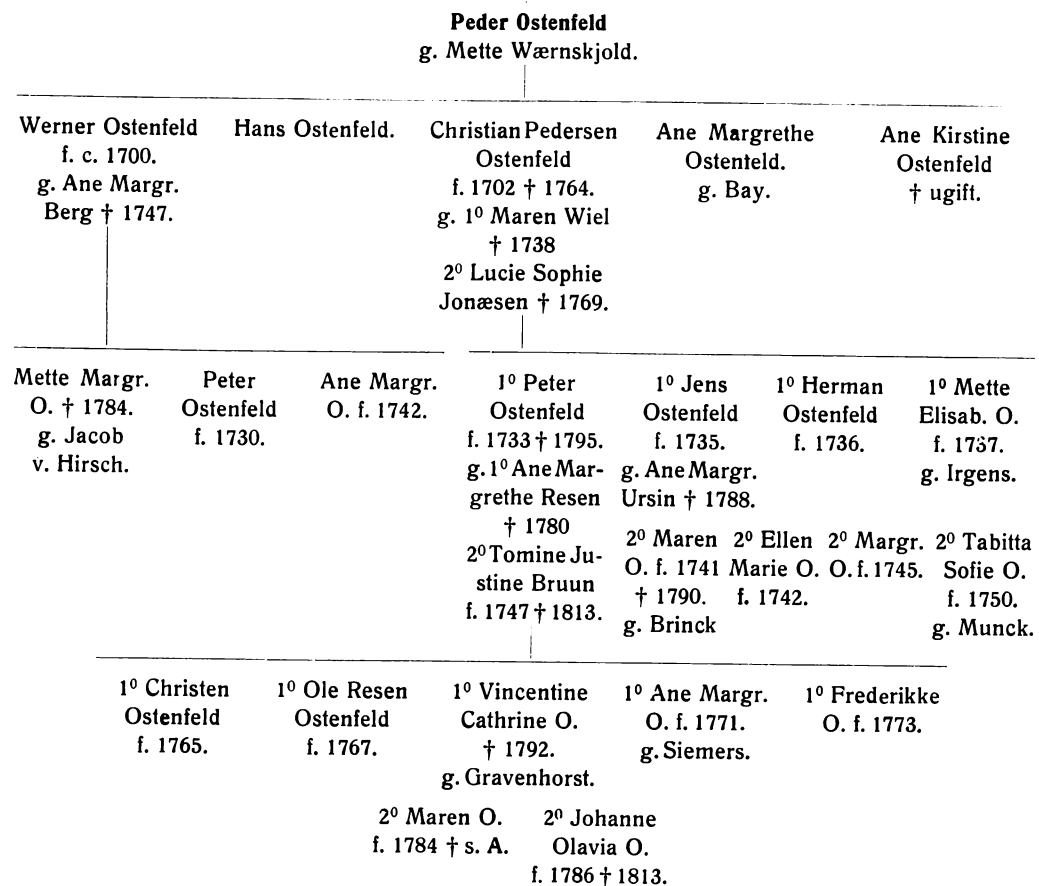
**Peder Ostenfeld**
g. Mette Wærnskjold.

Werner Ostenfeld f. c. 1700. g. Ane Margr. Berg † 1747.

Hans Ostenfeld.

Christian Pedersen Ostenfeld f. 1702 † 1764. g. $1^0$ Maren Wiel † 1738 $2^0$ Lucie Sophie Jonæsen † 1769.

Ane Margrethe Ostenteld. g. Bay.

Ane Kirstine Ostenfeld † ugift.

Mette Margr. O. † 1784. g. Jacob v. Hirsch.

Peter Ostenfeld f. 1730.

Ane Margr. O. f. 1742.

$1^0$ Peter Ostenfeld f. 1733 † 1795. g. $1^0$ Ane Margrethe Resen † 1780 $2^0$ Tomine Justine Bruun f. 1747 † 1813.

$1^0$ Jens Ostenfeld f. 1735. g. Ane Margr. Ursin † 1788.

$1^0$ Herman Ostenfeld f. 1736.

$1^0$ Mette Elisab. O. f. 1737. g. Irgens.

$2^0$ Maren O. f. 1741 † 1790. g. Brinck

$2^0$ Ellen Marie O. f. 1742.

$2^0$ Margr. O. f. 1745.

$2^0$ Tabitta Sofie O. f. 1750. g. Munck.

$1^0$ Christen Ostenfeld f. 1765.

$1^0$ Ole Resen Ostenfeld f. 1767.

$1^0$ Vincentine Cathrine O. † 1792. g. Gravenhorst.

$1^0$ Ane Margr. O. f. 1771. g. Siemers.

$1^0$ Frederikke O. f. 1773.

$2^0$ Maren O. f. 1784 † s. A.

$2^0$ Johanne Olavia O. f. 1786 † 1813.